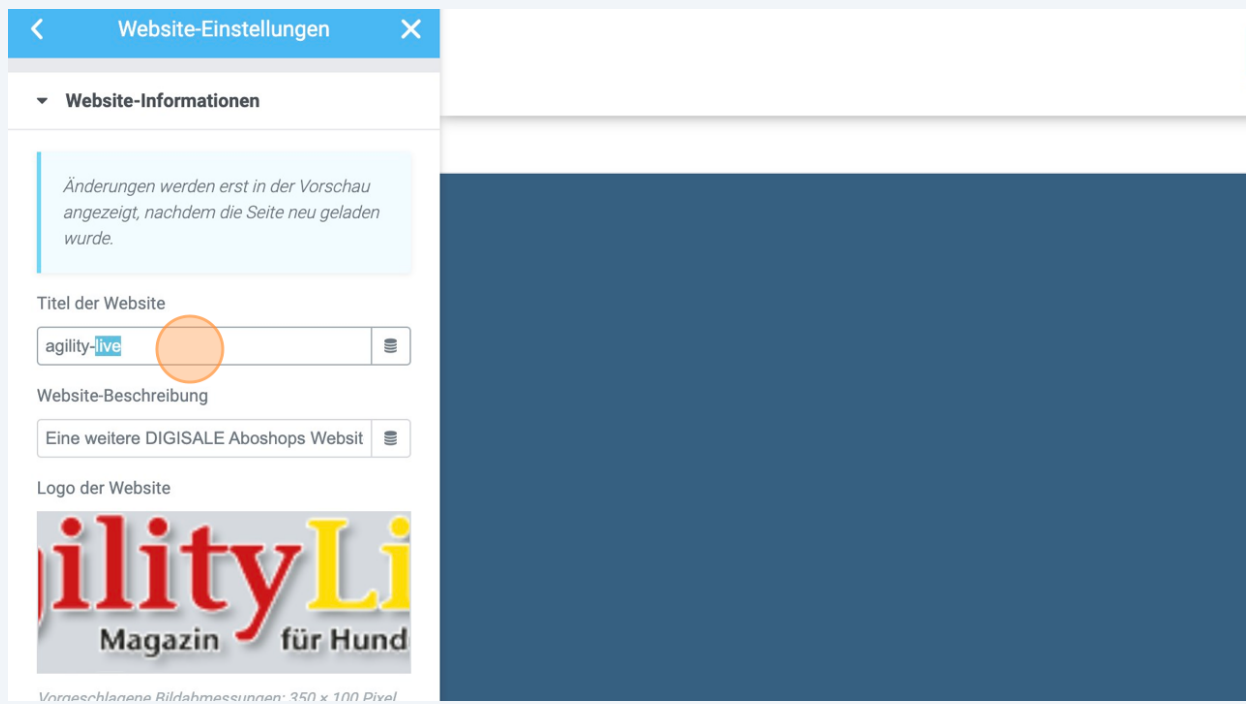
Website-Einstellungen

Website-Informationen

Änderungen werden erst in der Vorschau angezeigt, nachdem die Seite neu geladen wurde.

Titel der Website

agility-live

Website-Beschreibung

Eine weitere DIGISALE Aboshops Websit

Logo der Website

ilityLi
Magazin für Hund

Vorgeschlagene Bildabmessungen: 350 x 100 Pixel